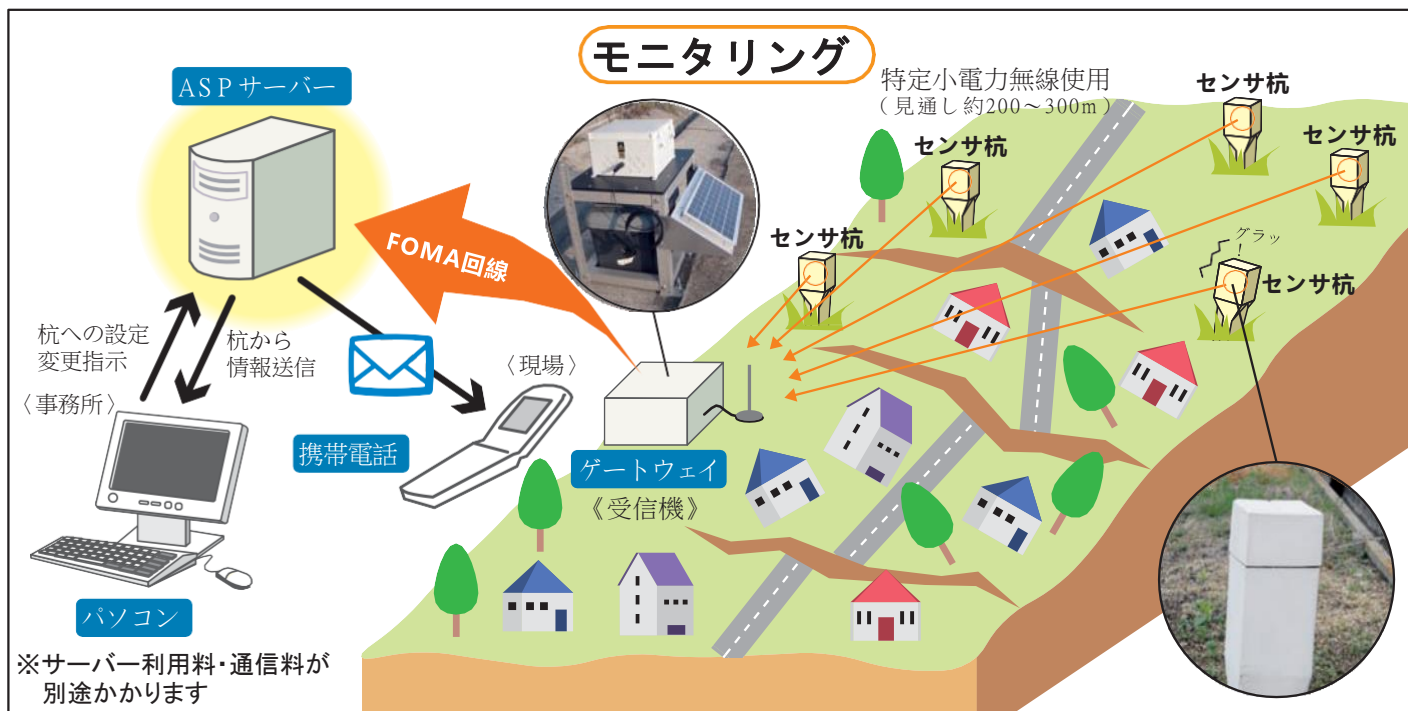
モニタリング

ASPサーバー

特定小電力無線使用
（見通し約200～300m）

センサ杭

センサ杭

センサ杭

センサ杭

グラッ

センサ杭

FOMA回線

杭への設定変更指示

杭から情報送信

〈事務所〉

〈現場〉

携帯電話

ゲートウェイ
《受信機》

パソコン

※サーバー利用料・通信料が別途かかります